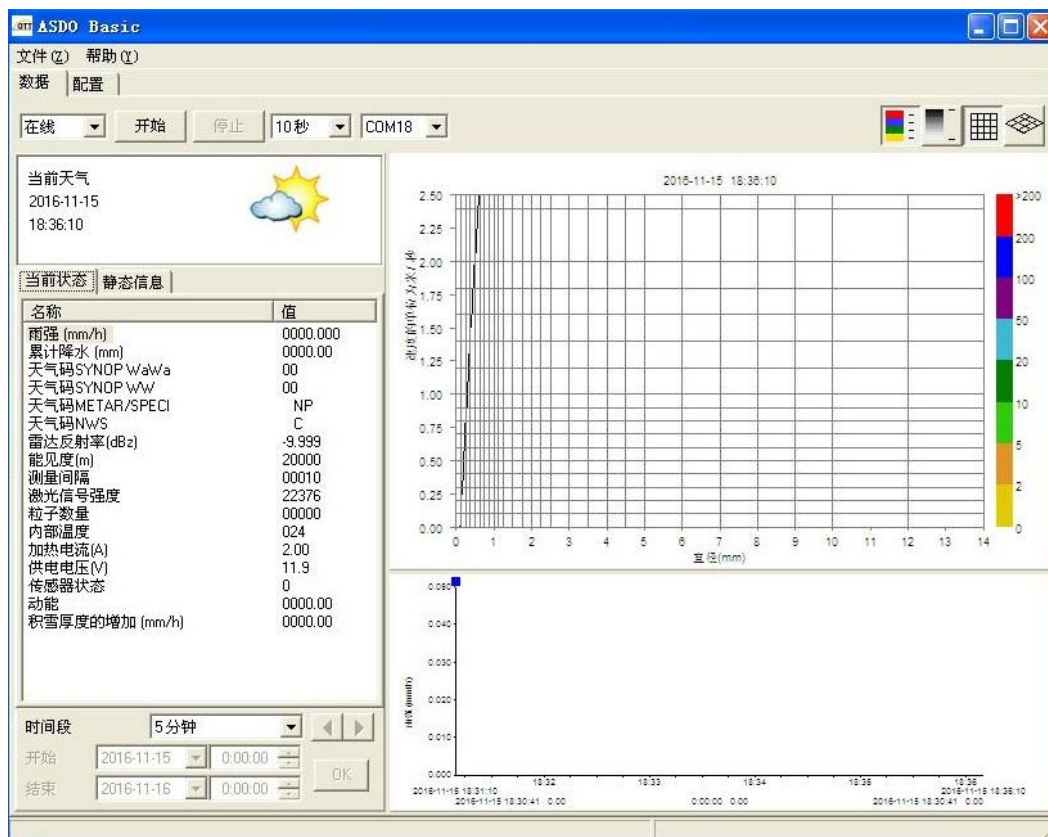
OTT ASDO Basic

文件(Z) 帮助(Y)

数据 配置

在线 开始 停止 10秒 COM18

当前天气
2016-11-15
18:36:10

当前状态 静态信息

| 名称 | 值 |
|---|---|
| 雨强 (mm/h) | 0000.000 |
| 累计降水 (mm) | 0000.00 |
| 天气码SYNOP WaWa | 00 |
| 天气码SYNOP WW | 00 |
| 天气码METAR/SPECI | NP |
| 天气码NWS | C |
| 雷达反射率(dBz) | -9.999 |
| 能见度(m) | 20000 |
| 测量间隔 | 00010 |
| 激光信号强度 | 22376 |
| 粒子数量 | 00000 |
| 内部温度 | 024 |
| 加热电流(A) | 2.00 |
| 供电电压(V) | 11.9 |
| 传感器状态 | 0 |
| 动能 | 0000.00 |
| 积雪厚度的增加 (mm/h) | 0000.00 |

时间段 5分钟
开始 2016-11-15 0:00:00
结束 2016-11-16 0:00:00
OK

2016-11-15 18:36:10

2.50
2.25
2.00
1.75
1.50
1.25
1.00
0.75
0.50
0.25
0.00

速度的单位为米/秒

0 1 2 3 4 5 6 7 8 9 10 11 12 13 14
直径(mm)

>200
200
100
50
20
10
5
2
0

0.050
0.040
0.030
0.020
0.010
0.000

雨强 (mm/h)

18:32 18:33 18:34 18:35 18:36
2016-11-15 18:31:10
2016-11-15 18:30:41 0.00
0:00:00 0.00
2016-11-15 18:30:41 0.00
2016-11-15 18:36:10